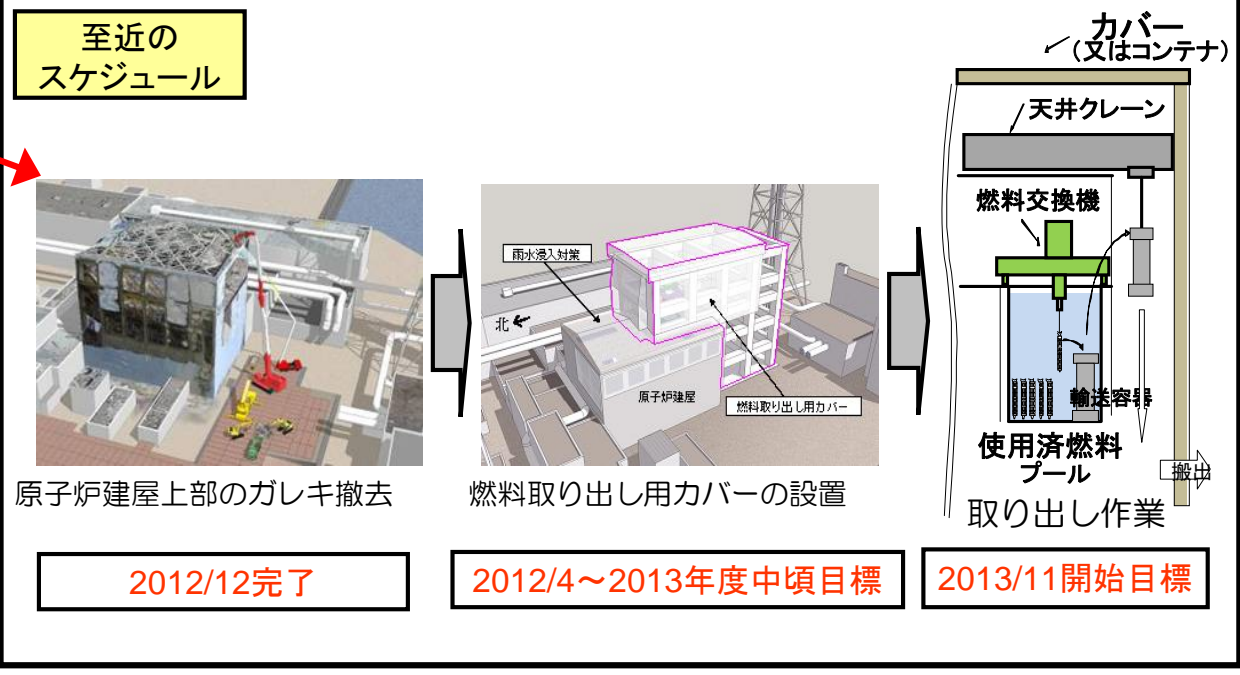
至近の
スケジュール

原子炉建屋上部のガレキ撤去

2012/12完了

雨水浸入対策

北

原子炉建屋

燃料取り出し用カバー

燃料取り出し用カバーの設置

2012/4～2013年度中頃目標

カバー
（又はコンテナ）

天井クレーン

燃料交換機

輸送容器

使用済燃料
プール

搬出

取り出し作業

2013/11開始目標